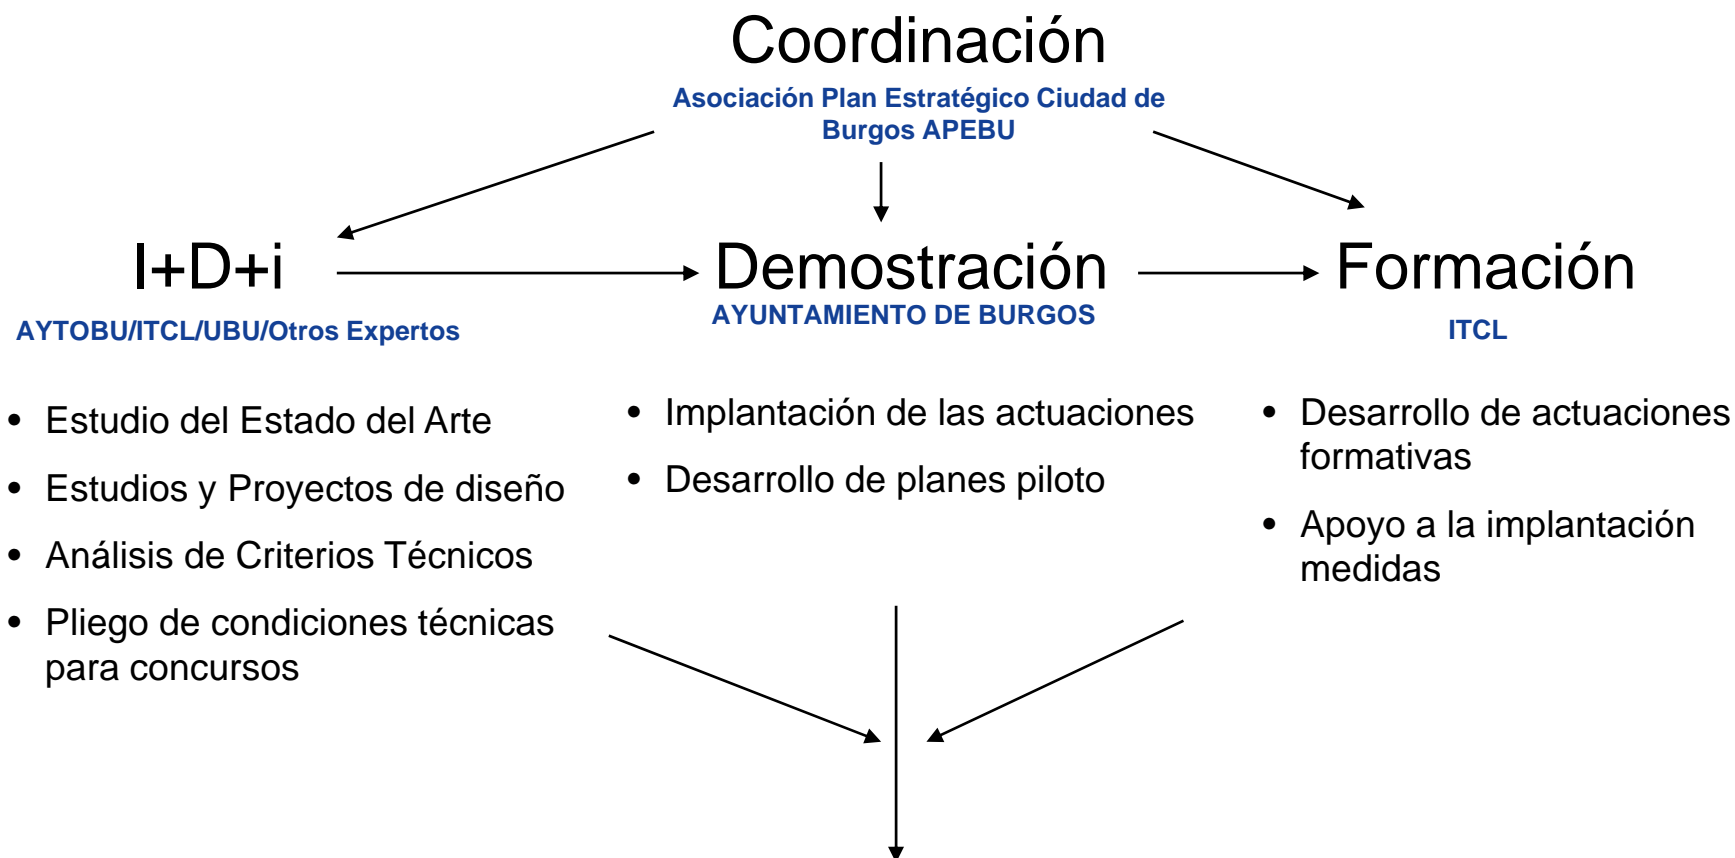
Coordinación

Asociación Plan Estratégico Ciudad de Burgos APEBU

I+D+i

AYTOBU/ITCL/UBU/Otros Expertos

Demostración

AYUNTAMIENTO DE BURGOS

Formación

ITCL

- Estudio del Estado del Arte
- Estudios y Proyectos de diseño
- Análisis de Criterios Técnicos
- Pliego de condiciones técnicas para concursos

- Implantación de las actuaciones
- Desarrollo de planes piloto

- Desarrollo de actuaciones formativas
- Apoyo a la implantación medidas